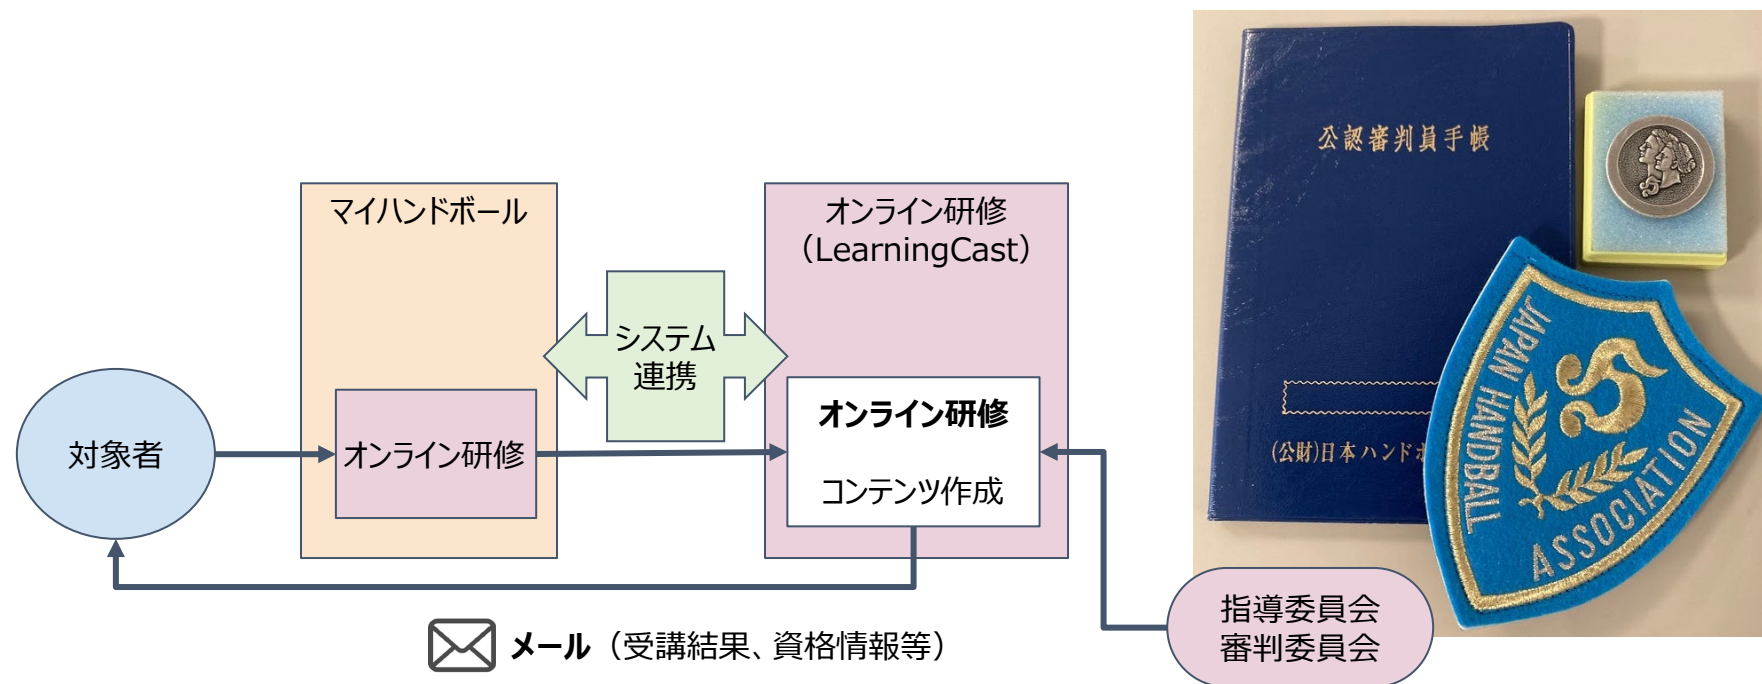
マイハンドボール

オンライン研修
（LearningCast）

システム
連携

対象者

オンライン研修

**オンライン研修**

コンテンツ作成

指導委員会
審判委員会

**メール**（受講結果、資格情報等）

公認審判員手帳

(公財)日本ハンドボ

JAPAN HANDBALL ASSOCIATION